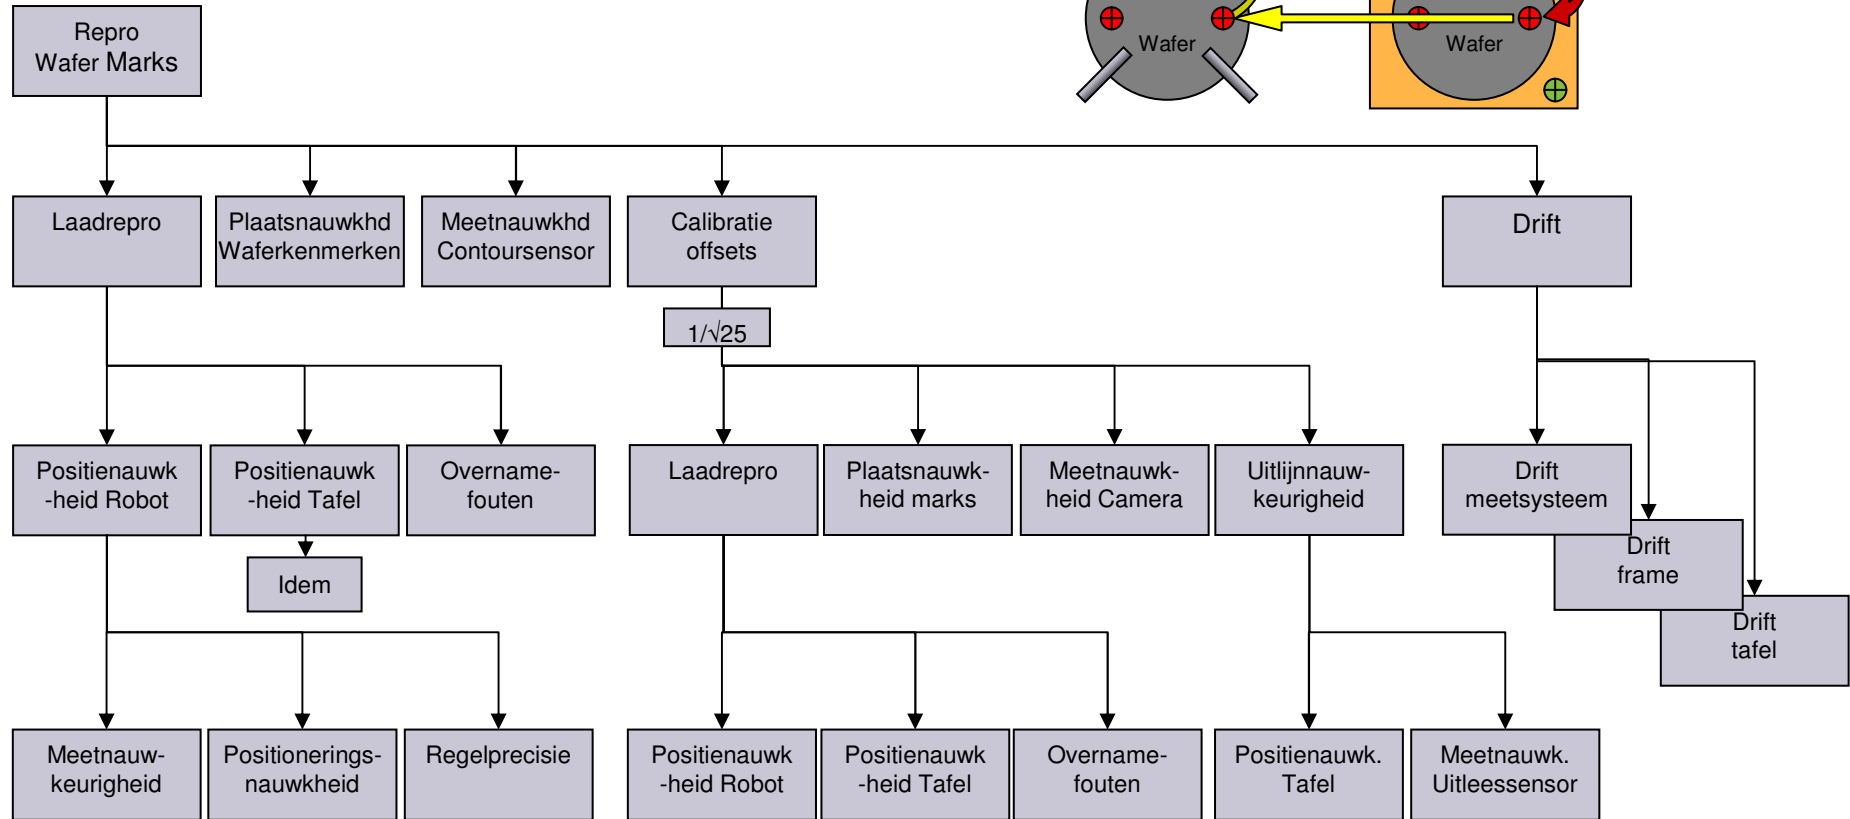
Repro
Wafer Marks

Wafer

Wafer

Laadrepro

Plaatsnauwkhd
Waferkenmerken

Meetnauwkhd
Contoursensor

Calibratie
offsets

Drift

1/√25

Positienauwk
-heid Robot

Positienauwk
-heid Tafel

Overname-
fouten

Laadrepro

Plaatsnauwk-
heid marks

Meetnauwk-
heid Camera

Uitlijnnauw-
keurigheid

Drift
meetsysteem

Drift
frame

Drift
tafel

Idem

Meetnauw-
keurigheid

Positionerings-
nauwkheid

Regelprecisie

Positienauwk
-heid Robot

Positienauwk
-heid Tafel

Overname-
fouten

Positienauwk.
Tafel

Meetnauwk.
Uitleessensor